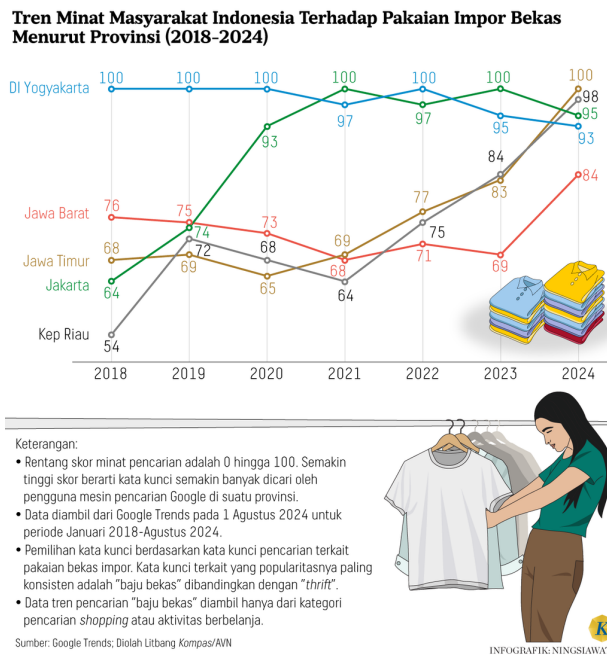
Tren Minat Masyarakat Indonesia Terhadap Pakaian Impor Bekas Menurut Provinsi (2018-2024)

DI Yogyakarta
Jawa Barat
Jawa Timur
Jakarta
Kep Riau

100 100 100 100 100 100 100
97 97 95 93 98 95
76 75 73 68 71 69 84
68 69 65 69 77 83
64 74 93
54 72 68 64 75 84

2018 2019 2020 2021 2022 2023 2024

Keterangan:
• Rentang skor minat pencarian adalah 0 hingga 100. Semakin tinggi skor berarti kata kunci semakin banyak dicari oleh pengguna mesin pencarian Google di suatu provinsi.
• Data diambil dari Google Trends pada 1 Agustus 2024 untuk periode Januari 2018-Agustus 2024.
• Pemilihan kata kunci berdasarkan kata kunci pencarian terkait pakaian bekas impor. Kata kunci terkait yang popularitasnya paling konsisten adalah "baju bekas" dibandingkan dengan "thrift".
• Data tren pencarian "baju bekas" diambil hanya dari kategori pencarian shopping atau aktivitas berbelanja.

Sumber: Google Trends; Diolah Litbang Kompas/AVN

INFOGRAFIK: NINGSIAWATI